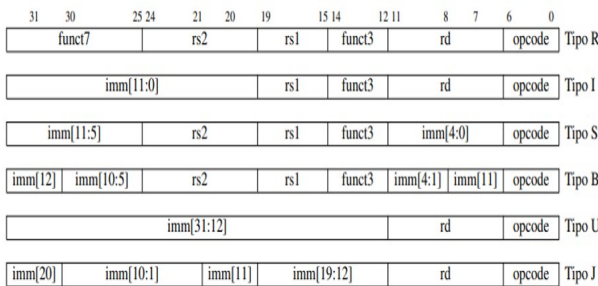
31 30 25 24 21 20 19 15 14 12 11 8 7 6 0

| funct7 | rs2 | rs1 | funct3 | rd | opcode | Tipo R |
|---|---|---|---|---|---|---|

| imm[11:0] | rs1 | funct3 | rd | opcode | Tipo I |
|---|---|---|---|---|---|

| imm[11:5] | rs2 | rs1 | funct3 | imm[4:0] | opcode | Tipo S |
|---|---|---|---|---|---|---|

| imm[12] | imm[10:5] | rs2 | rs1 | funct3 | imm[4:1] | imm[11] | opcode | Tipo B |
|---|---|---|---|---|---|---|---|---|

| imm[31:12] | rd | opcode | Tipo U |
|---|---|---|---|

| imm[20] | imm[10:1] | imm[11] | imm[19:12] | rd | opcode | Tipo J |
|---|---|---|---|---|---|---|